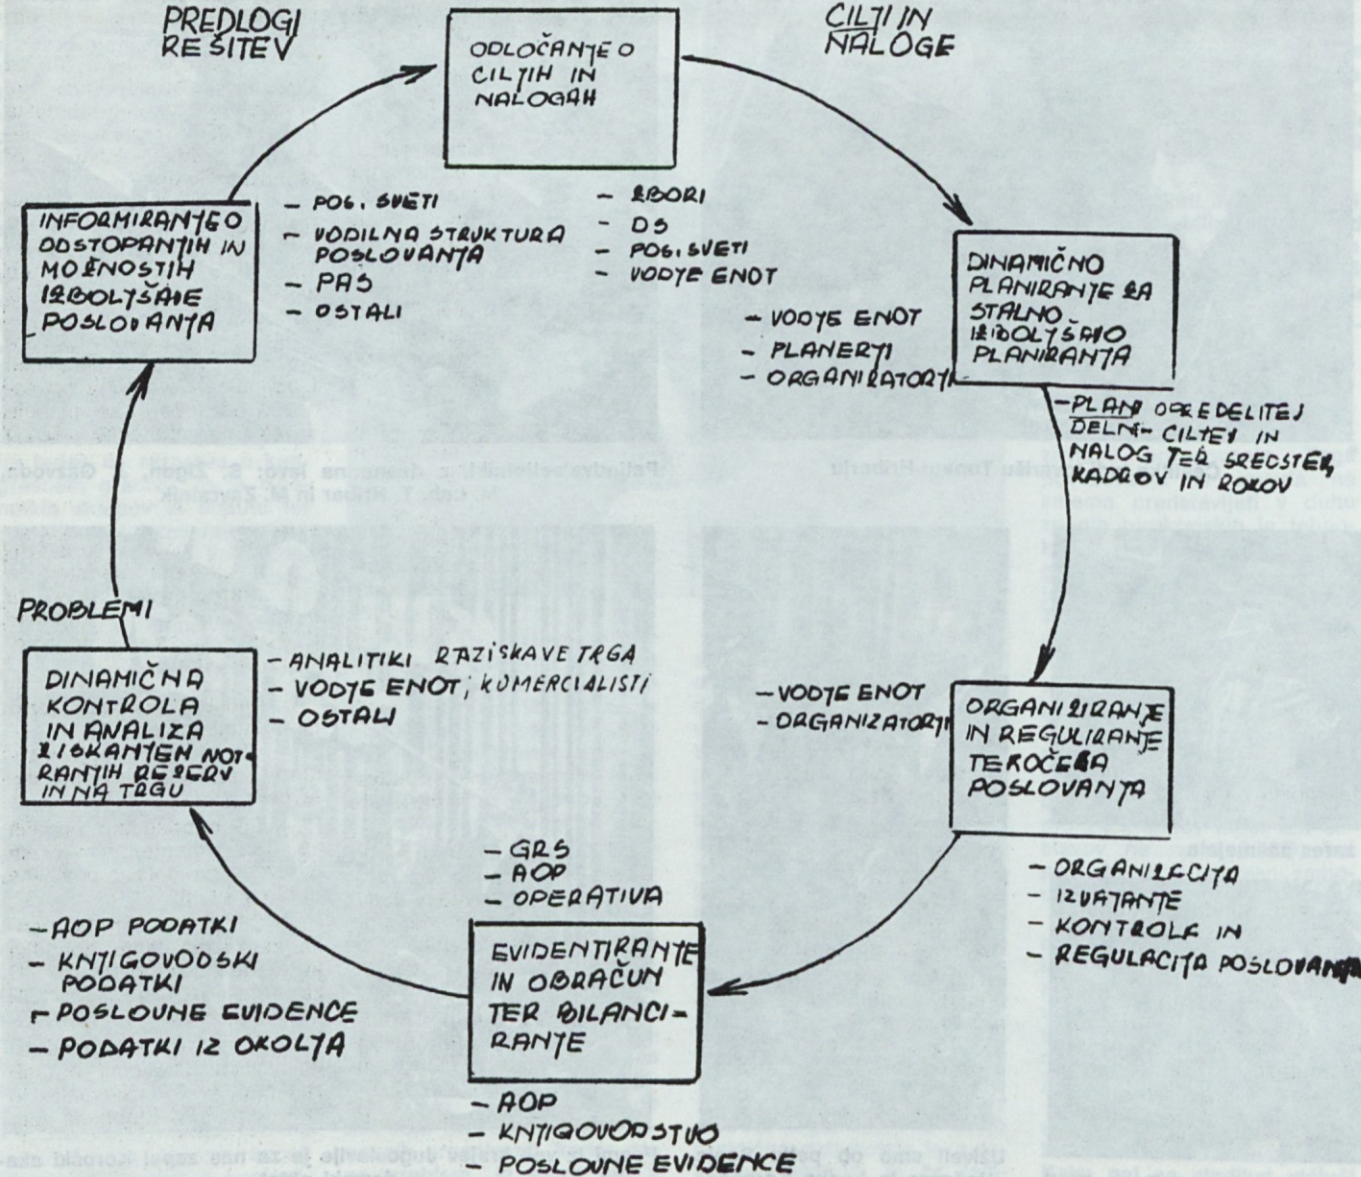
PREDLOGI REŠITEV

ODLOČANJE O CILJIH IN NALOGAH

CILJI IN NALOGE

INFORMIRANJE O ODSTOPANJIH IN MOŽNOSTIH IZBOLJŠAVE POSLOVANJA

- POS. SVETI
- VODILNA STRUKTURA POSLOVANJA
- PAS
- OSTALI

- ZBORI
- DS
- POS. SVETI
- VODJE ENOT

DINAMIČNO PLANIRANJE ZA STALNO IZBOLJŠAVO PLANIRANJA

- VODJE ENOT
- PLANERJI
- ORGANIZATORJI

- PLAN OPREDELITEV DELNIH CILJEV IN NALOG TER SREDSTEV, KADROV IN ROKOV

PROBLEMI

DINAMIČNA KONTROLA IN ANALIZA ZISKANJEM NOTRANJIH REZERV IN NA TRGU

- ANALITIKI RAZISKAVE TRGA
- VODJE ENOT, KOMERCIALISTI
- OSTALI

- VODJE ENOT
- ORGANIZATORJI

ORGANIZIRANJE IN REGULIRANJE TEKOČEGA POSLOVANJA

- ORGANIZACIJA
- IZVAJANJE
- KONTROLA IN REGULACIJA POSLOVANJA

- GRS
- AOP
- OPERATIVA

- AOP PODATKI
- KNJIGOVODSKI PODATKI
- POSLOVNE EVIDENCE
- PODATKI IZ OKOLJA

EVIDENTIRANJE IN OBRAČUN TER BILANCIRANJE

- AOP
- KNJIGOVODSTVO
- POSLOVNE EVIDENCE